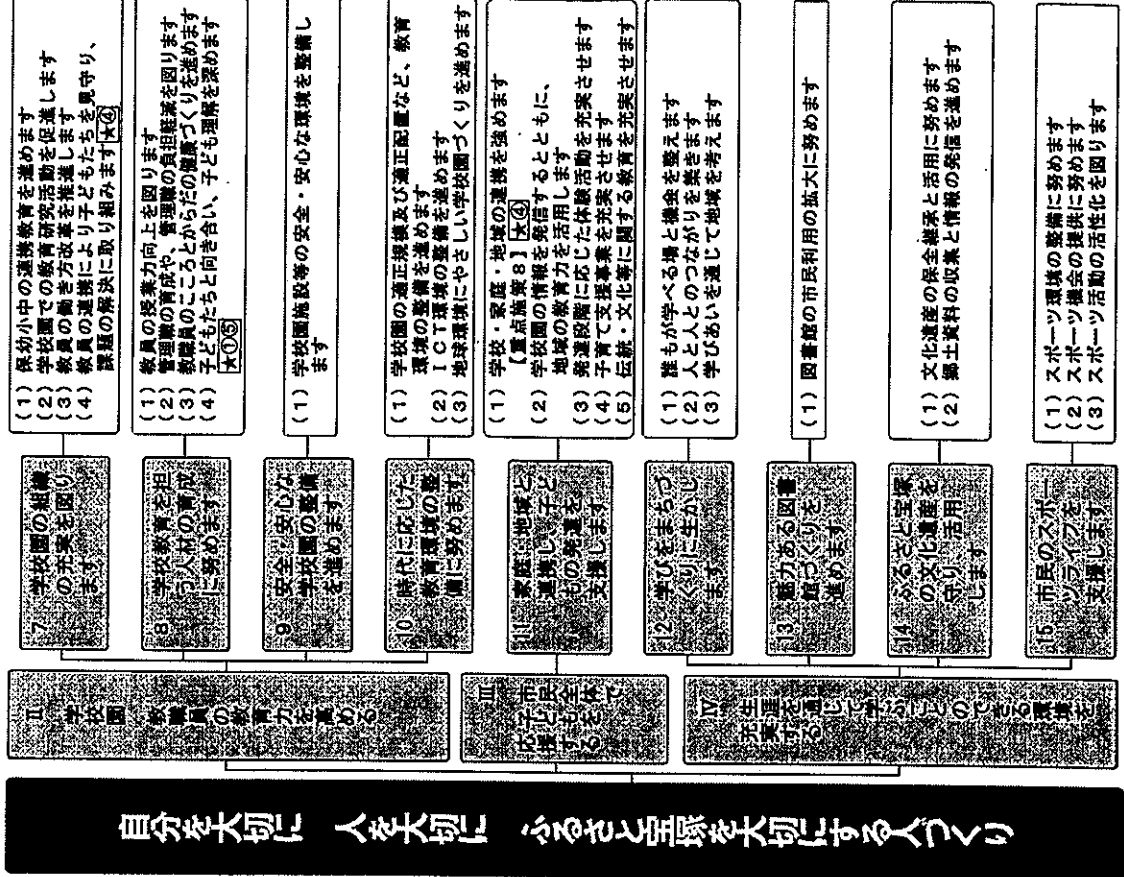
自分を大切に　人を大切に　ふるさと宝塚を大切にする人づくり

Ⅱ　学校園、教職員の教育力を高める

Ⅲ　市民全体で子どもを応援する

Ⅳ　生涯を通じて学ぶことのできる環境を充実する

7　学校園の組織の充実を図ります
（１）保幼小中の連携教育を進めます
（２）学校園での教育研究活動を促進します
（３）教員の働き方改革を推進します
（４）教員の連携によりすべての子どもたちを見守り、課題の解決に取り組みます［大④］

8　学校教育を担う人材の育成に努めます
（１）教員の授業力向上を図ります
（２）管理職の育成や、管理職の負担軽減を図ります
（３）教職員のこころとからだの健康づくりを進めます
（４）子どもたちと向き合い、子ども理解を深めます［大①⑤］

9　安全・安心な学校園の整備を進めます
（１）学校園施設等の安全・安心な環境を整備します

10　時代に応じた教育環境の整備に努めます
（１）学校園の適正規模及び適正配置など、教育環境の整備を進めます
（２）ＩＣＴ環境の整備を進めます
（３）地球環境にやさしい学校園づくりを進めます

11　家庭・地域と連携し、子どもの発達を支援します
（１）学校・家庭・地域の連携を進めます
【重点施策８】［大④］
（２）学校園の情報を発信するとともに、地域の教育力を活用します
（３）発達段階に応じた体験活動を充実させます
（４）子育て支援事業を充実させます
（５）伝統・文化等に関する教育を充実させます

12　学びをまちづくりに生かします
（１）誰もが学べる場と機会を整えます
（２）人と人とのつながりを築きます
（３）学びあいを通じて地域を考えます

13　魅力ある図書館づくりを進めます
（１）図書館の市民利用の拡大に努めます

14　ふるさと宝塚の文化遺産を守り、活用します
（１）文化遺産の保全継承と活用に努めます
（２）郷土資料の収集と情報の発信を進めます

15　市民のスポーツライフを支援します
（１）スポーツ環境の整備に努めます
（２）スポーツ機会の提供に努めます
（３）スポーツ活動の活性化を図ります